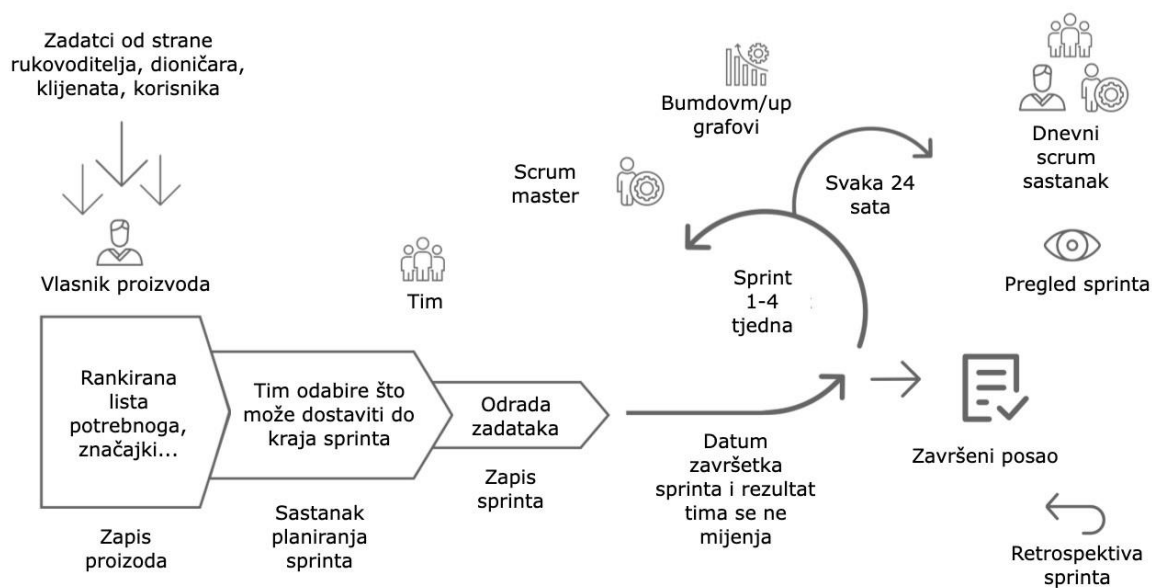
Zadatci od strane rukovoditelja, dioničara, klijenata, korisnika

Vlasnik proizvoda

Rankirana lista potrebnoga, značajki...

Zapis proizoda

Tim odabire što može dostaviti do kraja sprinta

Sastanak planiranja sprinta

Tim

Odrada zadataka

Zapis sprinta

Scrum master

Bumdovm/up grafovi

Svaka 24 sata

Sprint 1-4 tjedna

Datum završetka sprinta i rezultat tima se ne mijenja

Dnevni scrum sastanak

Pregled sprinta

Završeni posao

Retrospektiva sprinta